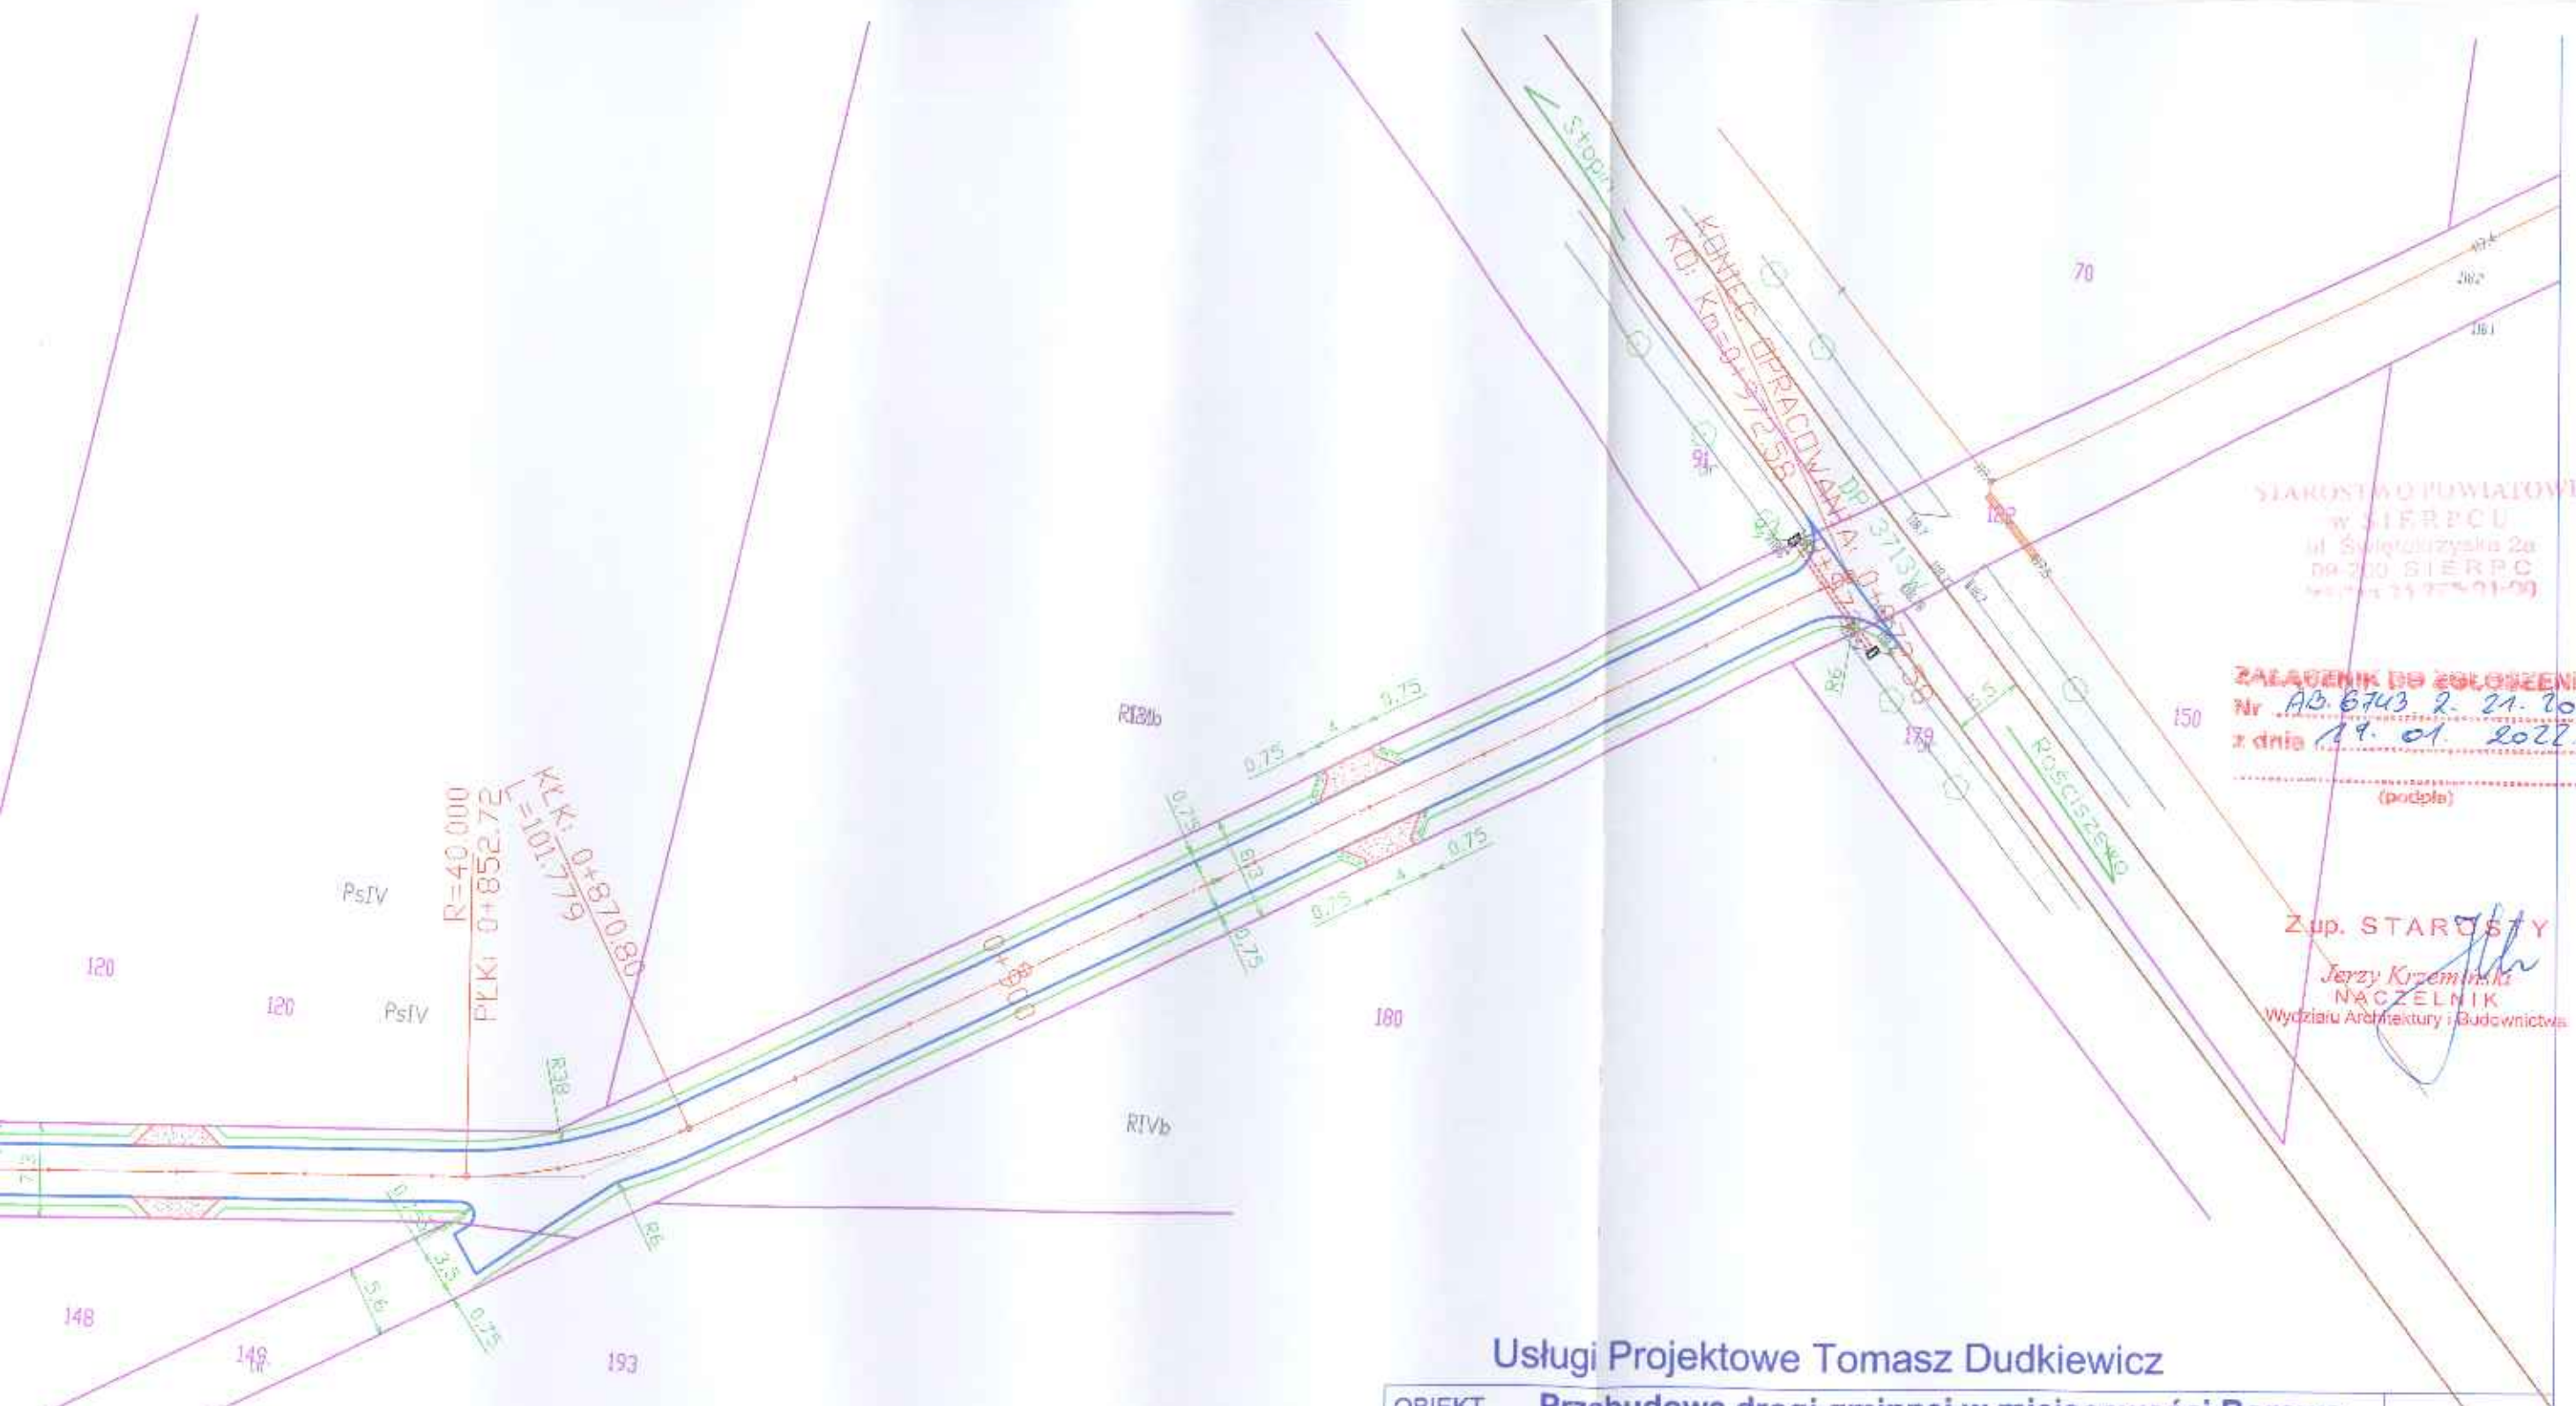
Stopin

KONIEC OPRACOWANIA: 0+972.58
KD: Km=0+972.58

DP 3713W

70

91

182

150

179

ROŚCISZEWO

STAROSTWO POWIATOWE
w SIERPCU
ul. Świętokrzyska 2a
09-200 SIERPC
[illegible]

ZAŁĄCZNIK DO ZGŁOSZENIA
Nr AB.6743.2.21.20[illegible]
z dnia 19. 01. 2022
(podpis)

Z up. STAROSTY
Jerzy Krzemiński
NACZELNIK
Wydziału Architektury i Budownictwa

RIIIb

0.75 4 0.75

0.75 4 0.75

0.75

9.3

0.75

R=40.000
PŁKł: 0+852.72

KŁKł: 0+870.80
L=101.779

0+900

PsIV

PsIV

120

120

180

R38

RIVb

7.3

R6

R6

5.6

3.5

0.75

148

148

193

Usługi Projektowe Tomasz Dudkiewicz

OBIEKT Przebudowa drogi gminnej w miejscowości Ros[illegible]